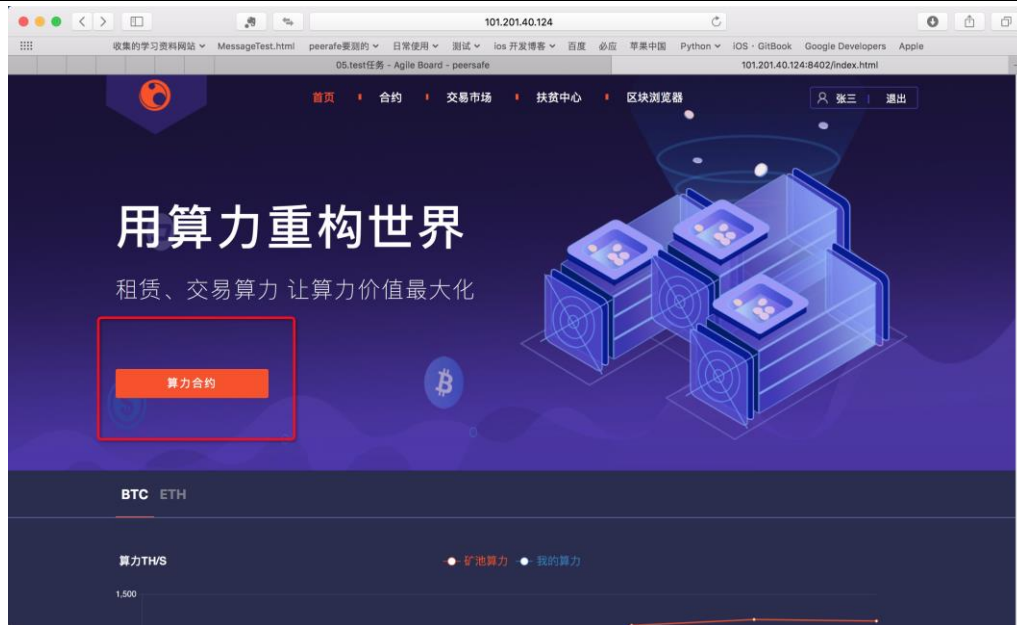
101.201.40.124

收集的学习资料网站 MessageTest.html peerafe要测的 日常使用 测试 ios 开发博客 百度 必应 苹果中国 Python iOS · GitBook Google Developers Apple

05.test任务 - Agile Board - peersafe

101.201.40.124:8402/index.html

首页 合约 交易市场 扶贫中心 区块浏览器

张三 | 退出

用算力重构世界

租赁、交易算力 让算力价值最大化

算力合约

BTC ETH

算力TH/S

矿池算力 我的算力

1,500